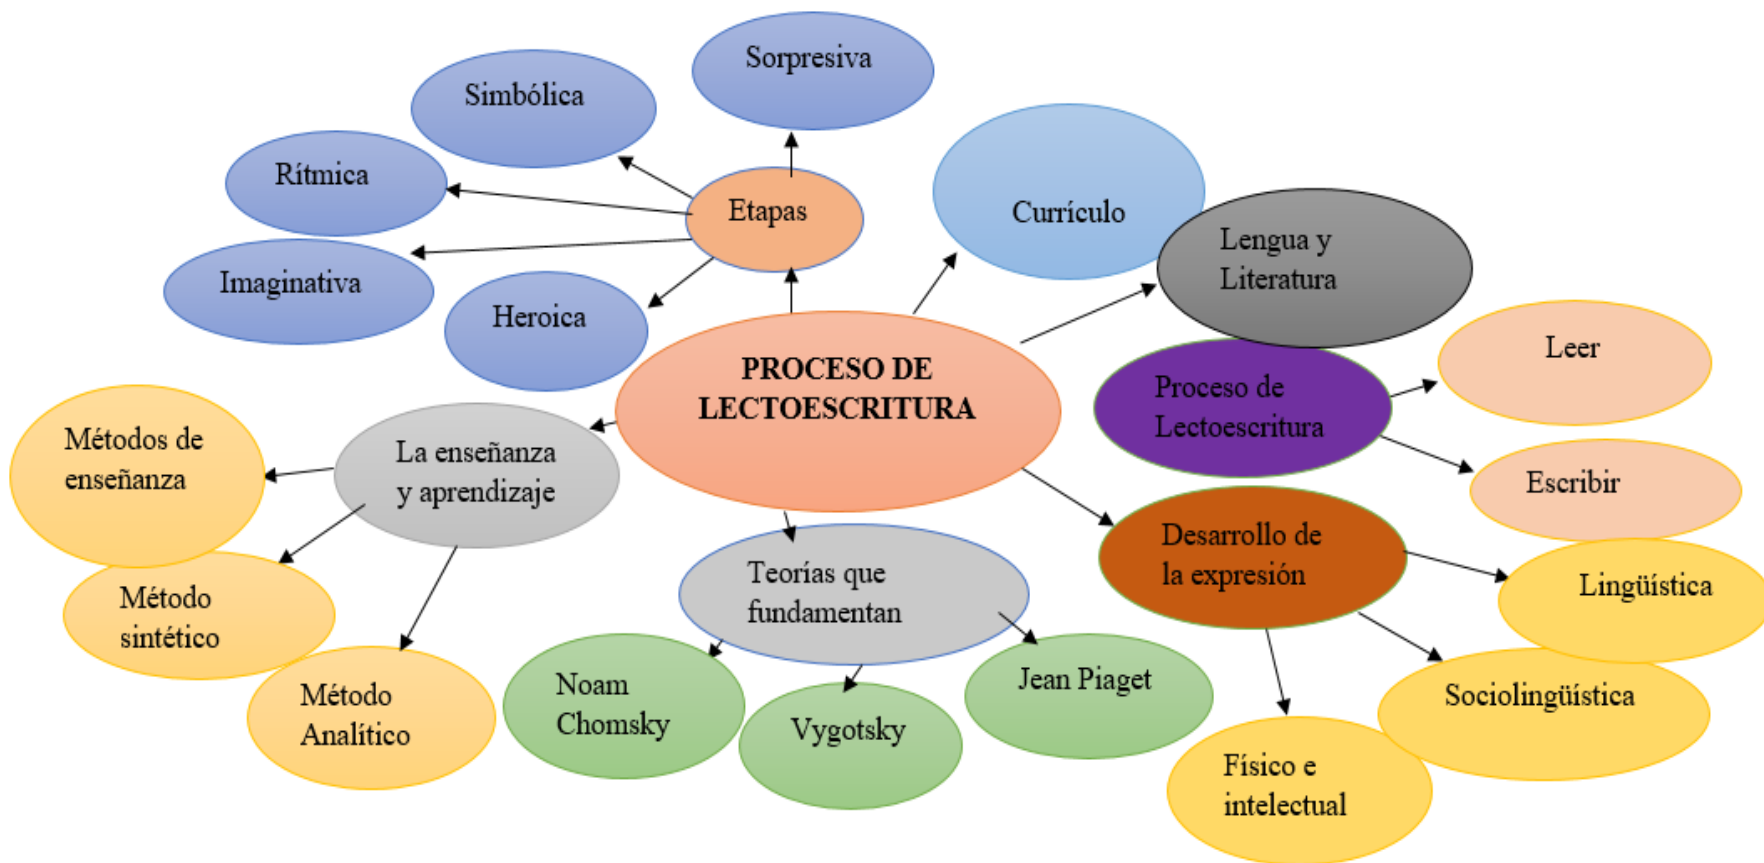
PROCESO DE LECTOESCRITURA

Etapas

Sorpresiva

Simbólica

Rítmica

Imaginativa

Heroica

Currículo

Lengua y Literatura

Proceso de Lectoescritura

Leer

Escribir

Desarrollo de la expresión

Lingüística

Sociolingüística

Físico e intelectual

Teorías que fundamentan

Noam Chomsky

Vygotsky

Jean Piaget

La enseñanza y aprendizaje

Métodos de enseñanza

Método sintético

Método Analítico